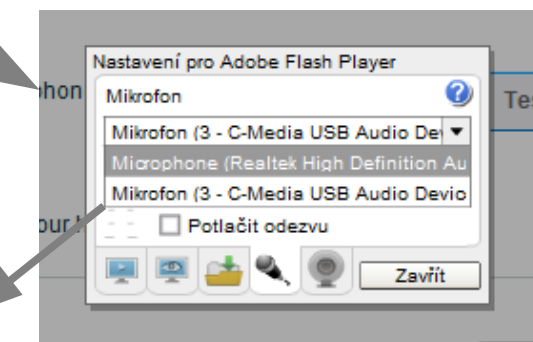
hon

Te

our l

Nastavení pro Adobe Flash Player

Mikrofon

?

Mikrofon (3 - C-Media USB Audio De

Microphone (Realtek High Definition Au

Mikrofon (3 - C-Media USB Audio Devic

Potlačit odezvu

Zavřít